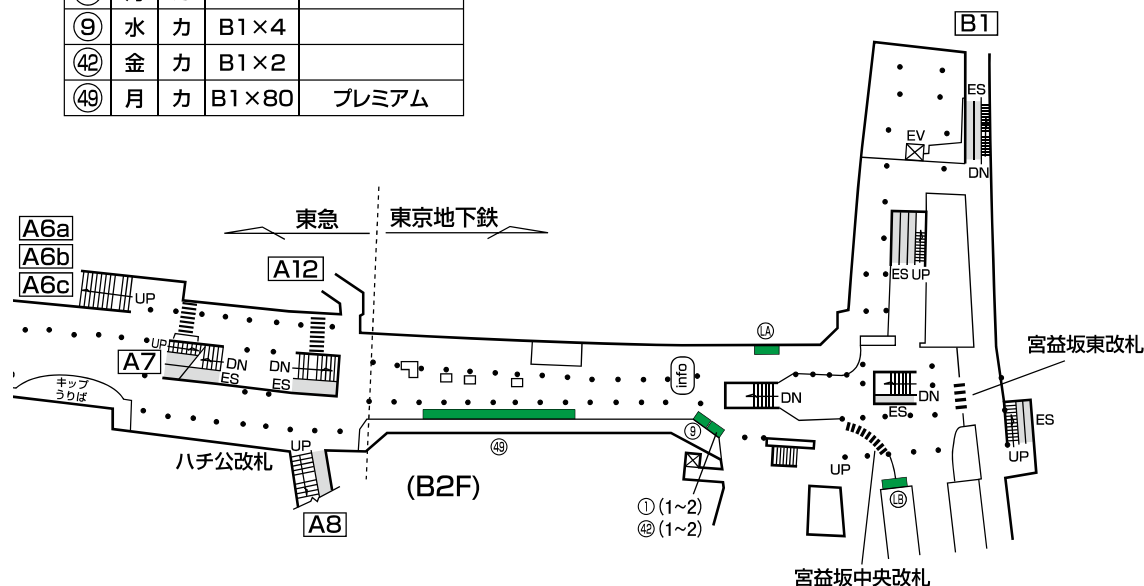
| ⑨ | 水 | カ | B1×4 | |
|---|---|---|---|---|
| ㊷ | 金 | カ | B1×2 | |
| ㊾ | 月 | カ | B1×80 | プレミアム |

B1
ES
EV
DN
東急
東京地下鉄
A6a
A6b
A6c
UP
A12
ES UP
Ⓛ
宮益坂東改札
UP
A7
DN
DN
ES
ES
キップうりば
info
DN
DN
ES
ES
UP
⑨
㊾
UP
UP
ハチ公改札
(B2F)
Ⓛ
A8
①(1~2)
㊷(1~2)
宮益坂中央改札